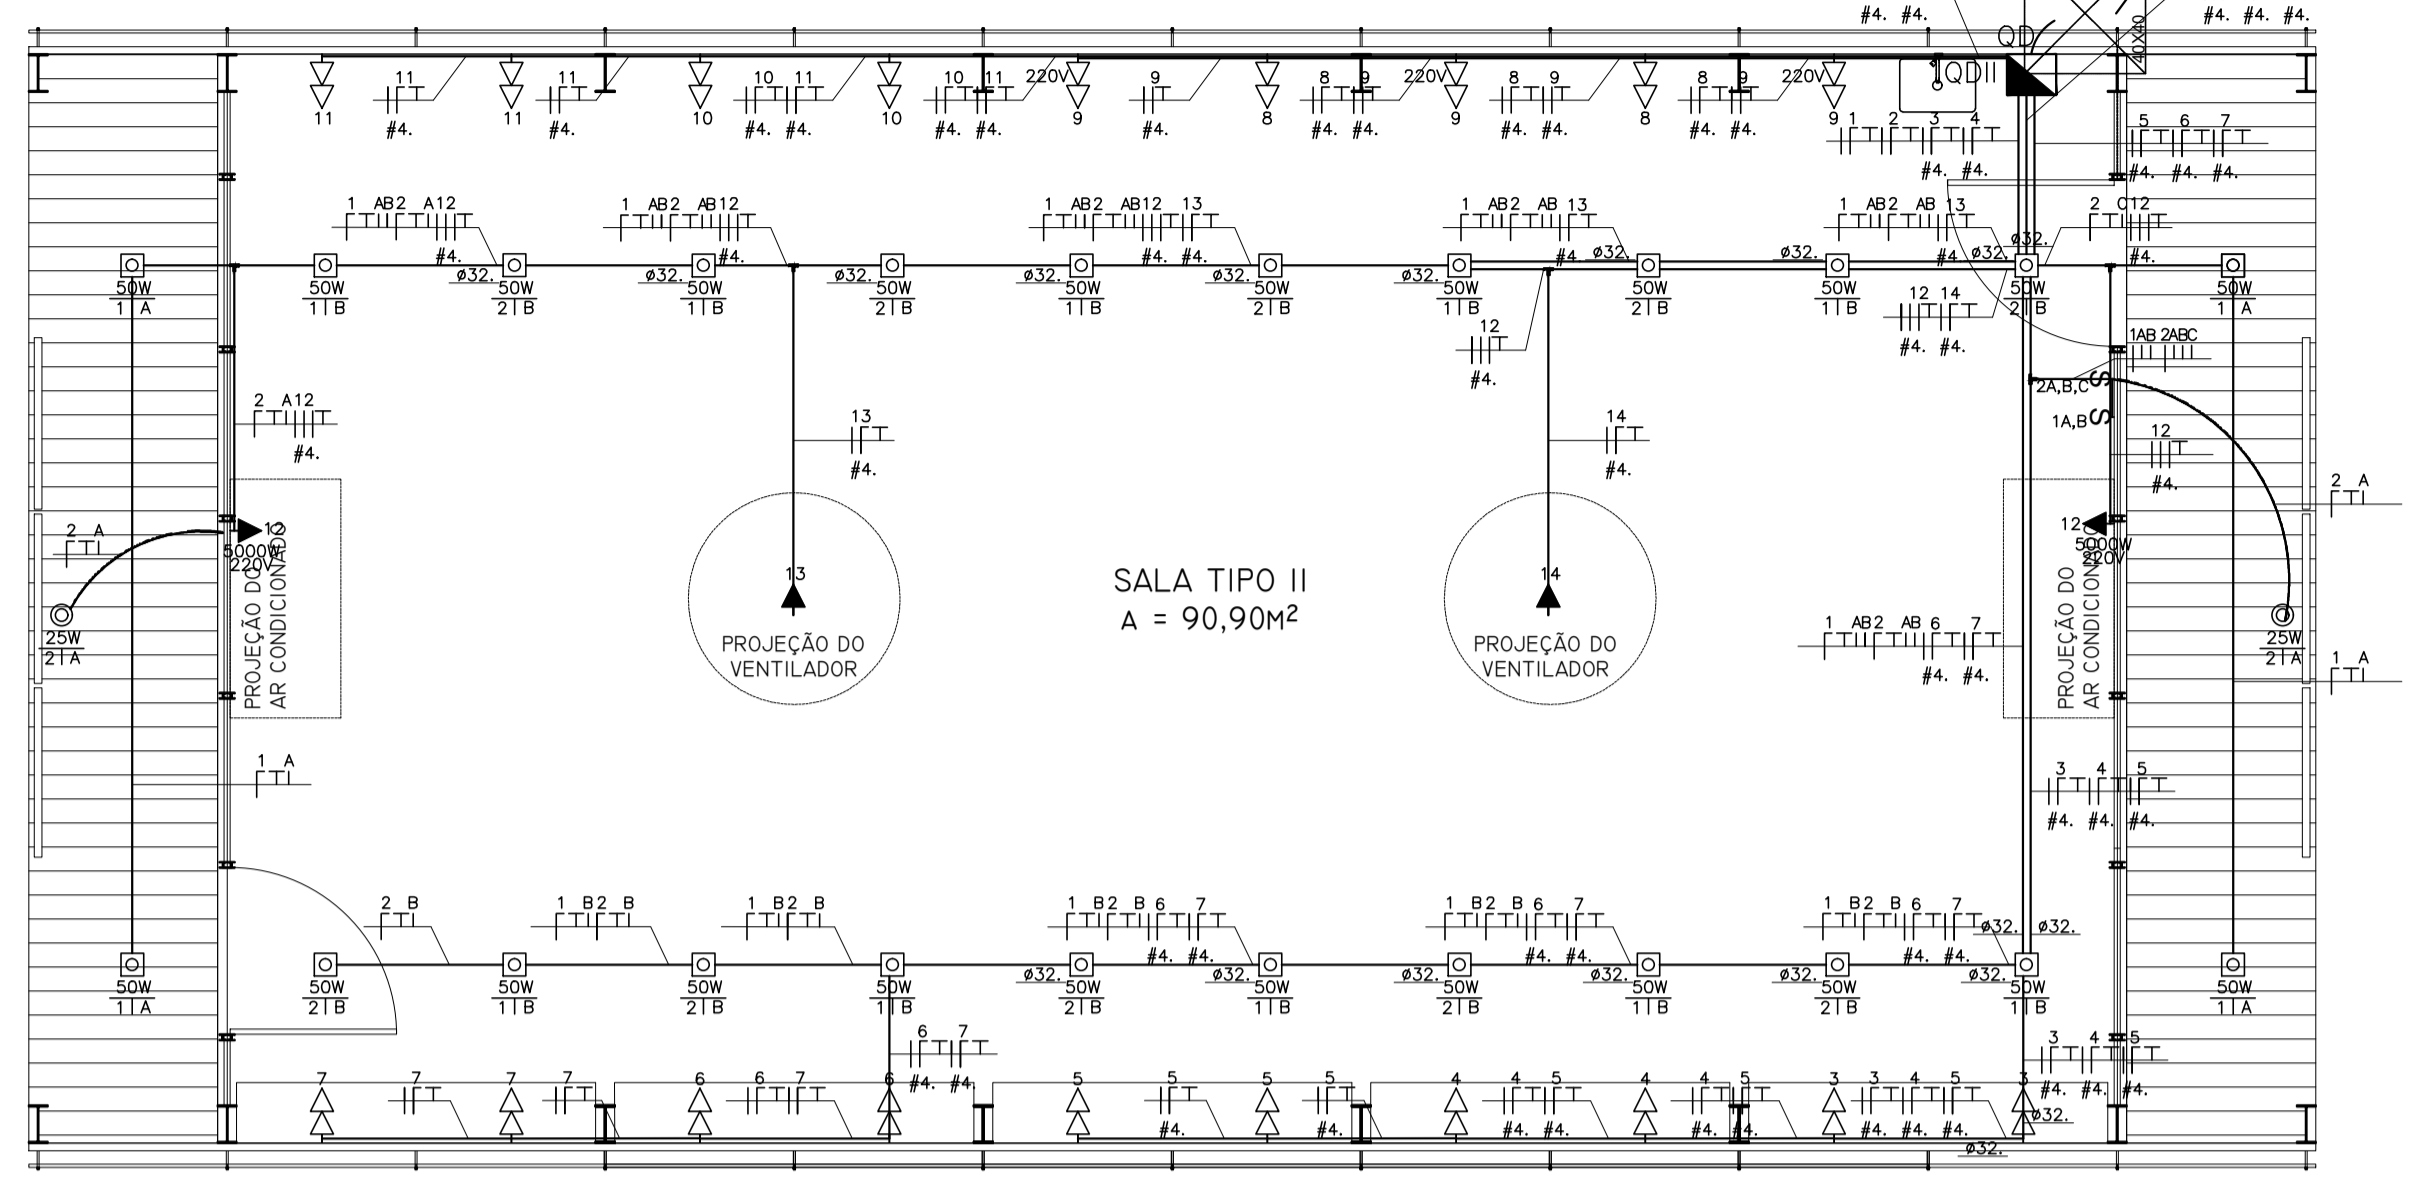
#4. #4.
#4. #4. #4.
QD
40X40
QDII

11
#4.
11
11
#4.
11
10 11
10
#4. #4.
10
10 11 220V
9
#4. #4.
9
#4.
8
8 9 220V
9
#4. #4.
8 9
8
#4. #4.
8 9 220V
9
#4. #4.
9 1 2 3 4
#4. #4.
5 6 7
#4. #4. #4.

1 AB2 A12
#4.
ø32.
1 AB2 AB12
#4.
ø32.
1 AB2 AB12 13
#4. #4.
ø32.
ø32.
ø32.
1 AB2 AB 13
#4 ø32.
ø32.
ø32.
1 AB2 AB 13
#4 ø32.
ø32.
2 C12
#4.

50W
1 A
50W
1 B
50W
2 B
50W
1 B
50W
2 B
50W
1 B
50W
2 B
50W
1 B
50W
2 B
50W
1 B
50W
2 B
50W
1 A

12
#4.
12 14
#4. #4.
1AB 2ABC
2A,B,C
S
1A,B
S
12
#4.

2 A12
#4.
13
#4.
14
#4.

2 A
12
5000W
220V
PROJEÇÃO DO AR CONDICIONADO
25W
2 A

13
PROJEÇÃO DO VENTILADOR

SALA TIPO II
A = 90,90M²

14
PROJEÇÃO DO VENTILADOR

2 A
12
5000W
220V
PROJEÇÃO DO AR CONDICIONADO
25W
2 A
1 A

1 AB2 AB 6 7
#4. #4.

1 A
3 4 5
#4. #4. #4.

2 B
1 B2 B
1 B2 B
1 B2 B 6 7
#4. #4.
1 B2 B 6 7
#4. #4.
1 B2 B 6 7
ø32. ø32.
#4. #4.

50W
1 A
50W
2 B
50W
1 B
50W
2 B
50W
1 B
ø32.
50W
2 B
ø32.
50W
1 B
ø32.
50W
2 B
ø32.
50W
1 B
ø32.
50W
2 B
ø32.
50W
1 B
50W
1 A

6 7
#4. #4.
3 4 5
#4. #4. #4.

7
7
7
7
6
6 7
6
5
5
#4.
5
5
#4.
4
4 5
#4. #4.
4
4
#4.
5
#4.
3
3 4 5
#4. #4. #4.
3
ø32.
ø32.